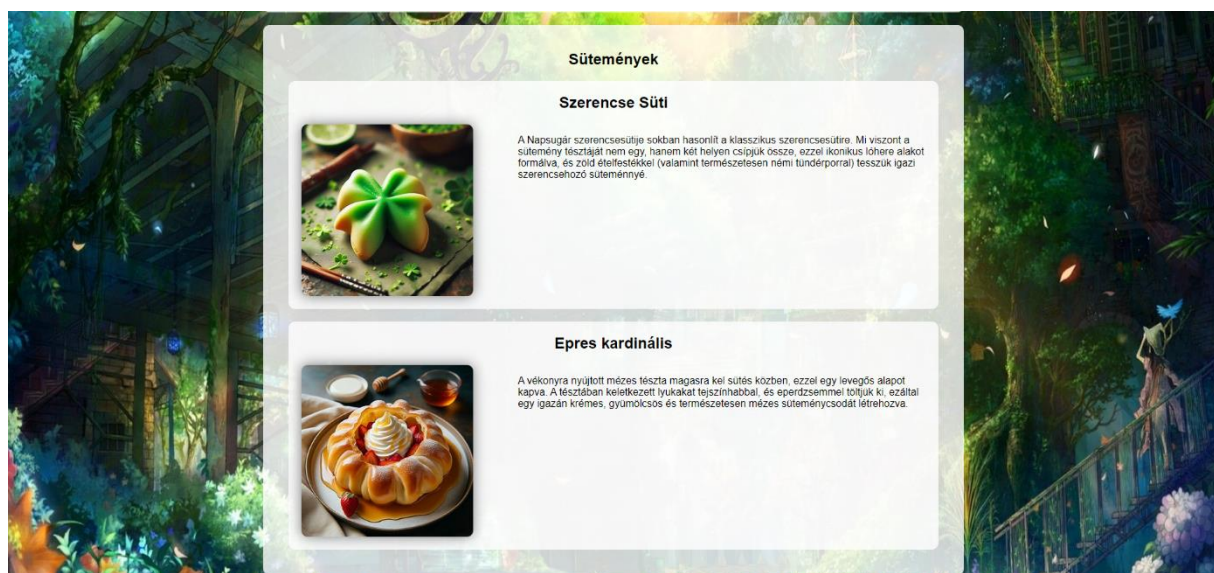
Sütemények

Szerencse Süti

A Napsugár szerencsesütije sokban hasonlít a klasszikus szerencsesütire. Mi viszont a sütemény tésztáját nem egy, hanem két helyen csípjük össze, ezzel ikonikus lóhere alakot formálva, és zöld ételfestékkel (valamint természetesen némi tündérporral) tesszük igazi szerencsehozó süteménnyé.

Epres kardinális

A vékonyra nyújtott mézes tészta magasra kel sütés közben, ezzel egy levegős alapot kapva. A tésztában keletkezett lyukakat tejszínhabbal, és eperdzsemmel töltjük ki, ezáltal egy igazán krémes, gyümölcsös és természetesen mézes süteménycsodát létrehozva.